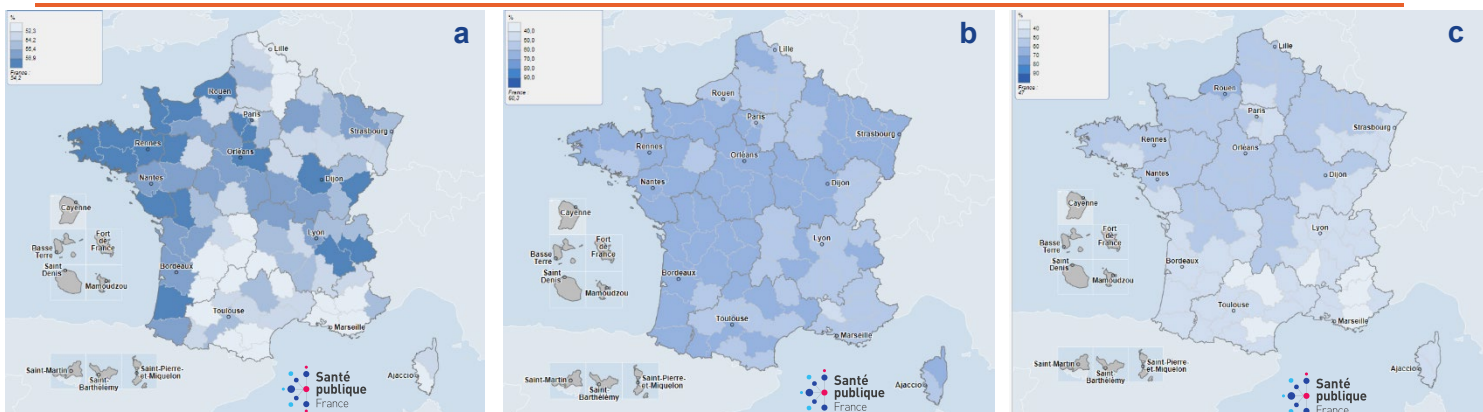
a

%
52,3
54,2
56,4
58,9
France : 54,2

Lille
Rouen
Paris
Strasbourg
Rennes
Orléans
Nantes
Dijon
Cayenne
Basse Terre
Fort de France
Lyon
Saint Denis
Mamoudzou
Bordeaux
Toulouse
Marseille
Saint-Martin
Saint-Barthélemy
Saint-Pierre-et-Miquelon
Ajaccio
Santé publique France

b

%
40,0
50,0
60,0
70,0
80,0
90,0
France : 60,2

Lille
Rouen
Paris
Strasbourg
Rennes
Orléans
Nantes
Dijon
Cayenne
Basse Terre
Fort de France
Lyon
Saint Denis
Mamoudzou
Bordeaux
Toulouse
Marseille
Saint-Martin
Saint-Barthélemy
Saint-Pierre-et-Miquelon
Ajaccio
Santé publique France

c

%
40
50
60
70
80
90
France : 47

Lille
Rouen
Paris
Strasbourg
Rennes
Orléans
Nantes
Dijon
Cayenne
Basse Terre
Fort de France
Lyon
Saint Denis
Mamoudzou
Bordeaux
Toulouse
Marseille
Saint-Martin
Saint-Barthélemy
Saint-Pierre-et-Miquelon
Ajaccio
Santé publique France